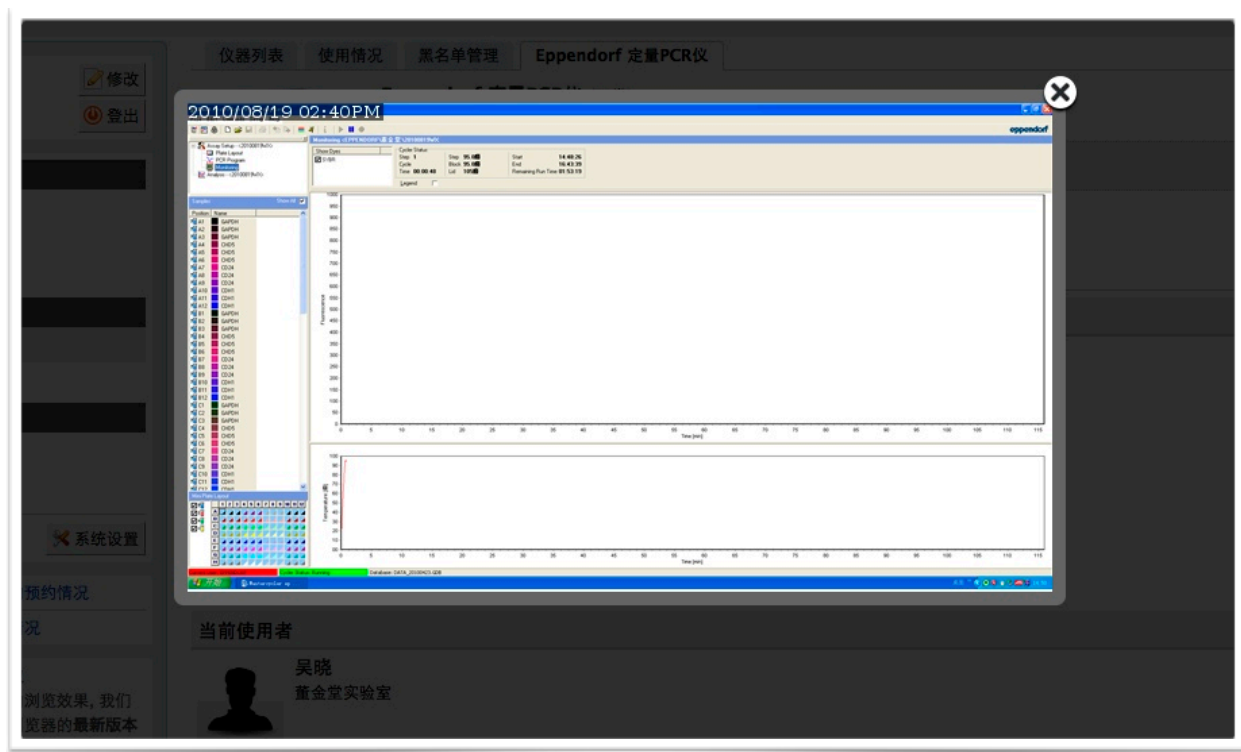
仪器列表 使用情况 黑名单管理 Eppendorf 定量PCR仪

修改
登出

2010/08/19 02:40PM

eppendorf

Array Setup
Plate Layout
PCR Program
Monitoring
Analysis

Cycler Status
Step 1
Cycle
Time 00:00:40
Start 14:49:26
End 16:43:39
Remaining Run Time 01:53:19

Legend

Samples
Position Name
A1 GAPDH
A2 GAPDH
A3 GAPDH
A4 CHD5
A5 CHD5
A6 CHD5
A7 CD24
A8 CD24
A9 CD24
A10 CDH1
A11 CDH1
A12 CDH1
B1 GAPDH
B2 GAPDH
B3 GAPDH
B4 CHD5
B5 CHD5
B6 CHD5
B7 CD24
B8 CD24
B9 CD24
B10 CDH1
B11 CDH1
B12 CDH1
C1 GAPDH
C2 GAPDH
C3 GAPDH
C4 CHD5
C5 CHD5
C6 CHD5
C7 CD24
C8 CD24
C9 CD24
C10 CDH1
C11 CDH1

Fluorescence
Time [min]
Temperature
Time [min]

Cycler Status: Running
Database: DATA_20100423.GDB

系统设置
预约情况
况

当前使用者
吴晓
董金堂实验室

浏览效果，我们
览器的最新版本